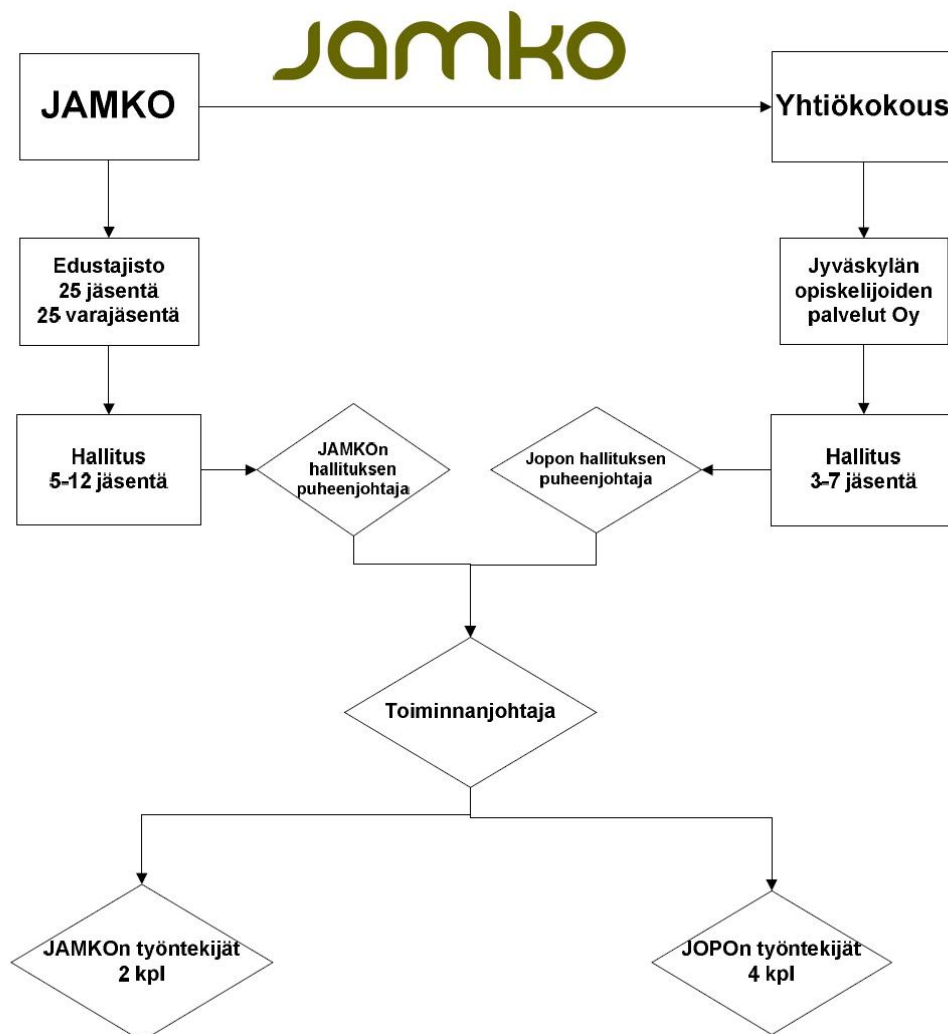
Jamko

JAMKO

Yhtiökokous

Edustajisto
25 jäsentä
25 varajäsentä

Jyväskylän
opiskelijoiden
palvelut Oy

Hallitus
5-12 jäsentä

JAMKOn
hallituksen
puheenjohtaja

Jopon hallituksen
puheenjohtaja

Hallitus
3-7 jäsentä

Toiminnanjohtaja

JAMKOn työntekijät
2 kpl

JOPOn työntekijät
4 kpl